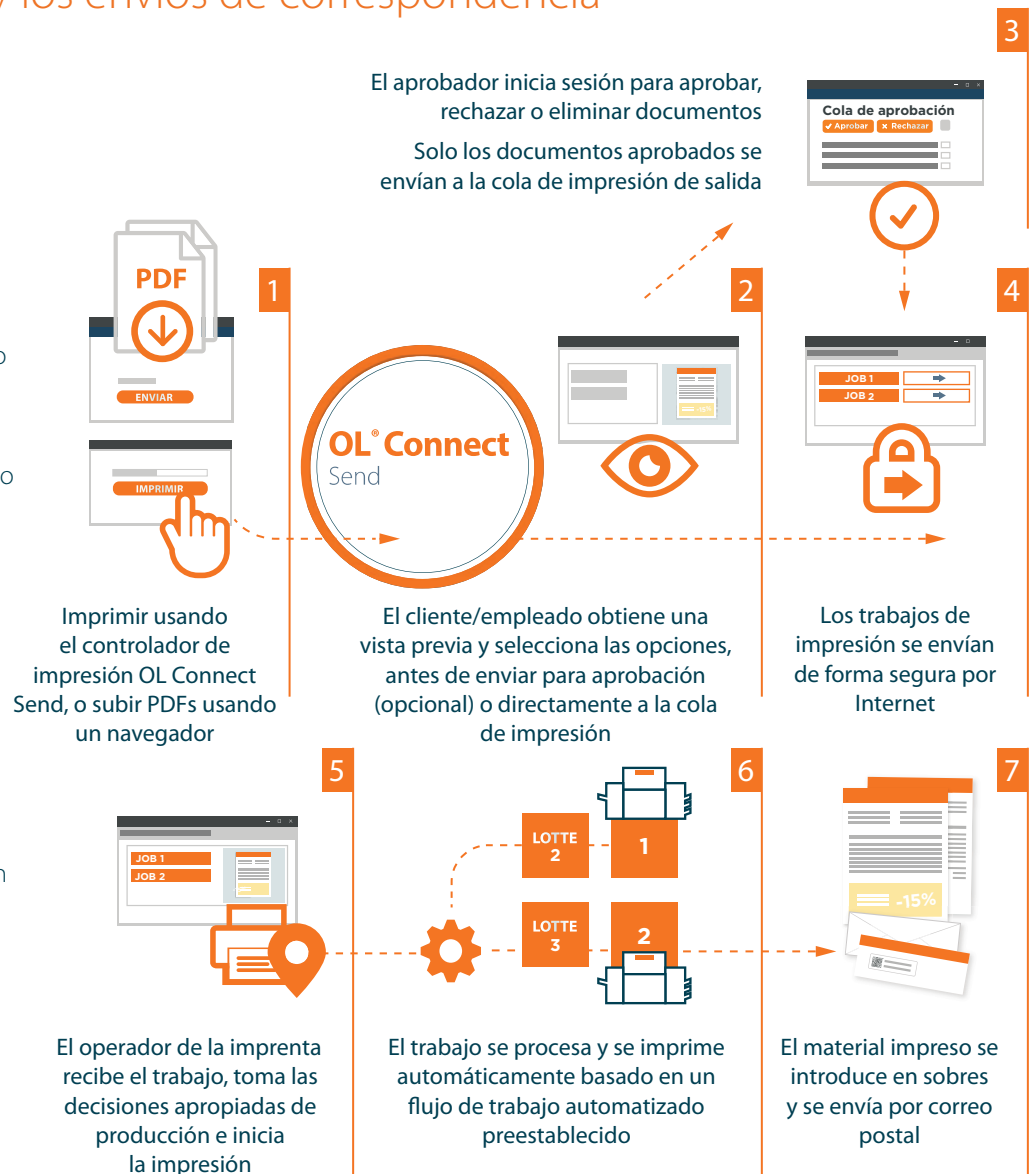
y los envíos de correspondencia

3

El aprobador inicia sesión para aprobar, rechazar o eliminar documentos

Solo los documentos aprobados se envían a la cola de impresión de salida

Cola de aprobación
✔ Aprobar ✖ Rechazar

PDF

ENVIAR

IMPRIMIR

1

2

4

OL® Connect
Send

JOB 1
JOB 2

-15%

Imprimir usando el controlador de impresión OL Connect Send, o subir PDFs usando un navegador

El cliente/empleado obtiene una vista previa y selecciona las opciones, antes de enviar para aprobación (opcional) o directamente a la cola de impresión

Los trabajos de impresión se envían de forma segura por Internet

5

6

7

JOB 1
JOB 2

LOTTE 2

1

LOTTE 3

2

-15%

El operador de la imprenta recibe el trabajo, toma las decisiones apropiadas de producción e inicia la impresión

El trabajo se procesa y se imprime automáticamente basado en un flujo de trabajo automatizado preestablecido

El material impreso se introduce en sobres y se envía por correo postal